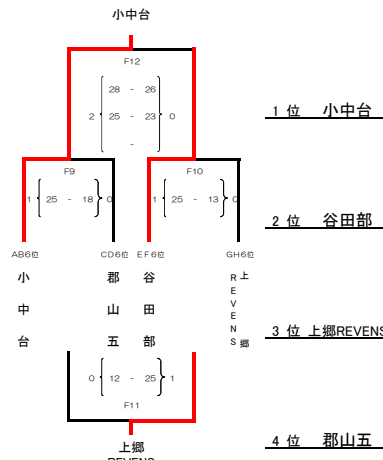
小中台

F12

28 - 26
2 25 - 23 0
-

1 位　小中台

F9
1 25 - 18 0

F10
1 25 - 13 0

2 位　谷田部

AB6位　CD6位　EF6位　GH6位

小中台

郡山五

谷田部

上郷REVENS

3 位　上郷REVENS

0 12 - 25 1

F11

上郷
REVENS

4 位　郡山五